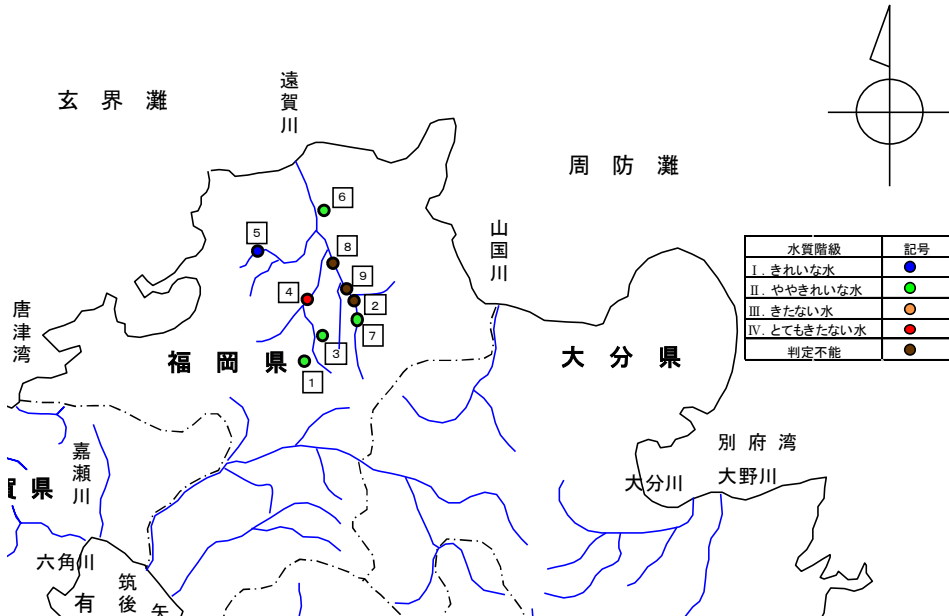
玄界灘

遠賀川

周防灘

山国川

唐津湾

福岡県

大分県

賀県

嘉瀬川

六角川

筑後

有

矢

大分川

大野川

別府湾

6
5
8
9
4
2
3
7
1

| 水質階級 | 記号 |
|---|---|
| Ⅰ. きれいな水 | |
| Ⅱ. ややきれいな水 | |
| Ⅲ. きたない水 | |
| Ⅳ. とてもきたない水 | |
| 判定不能 | |